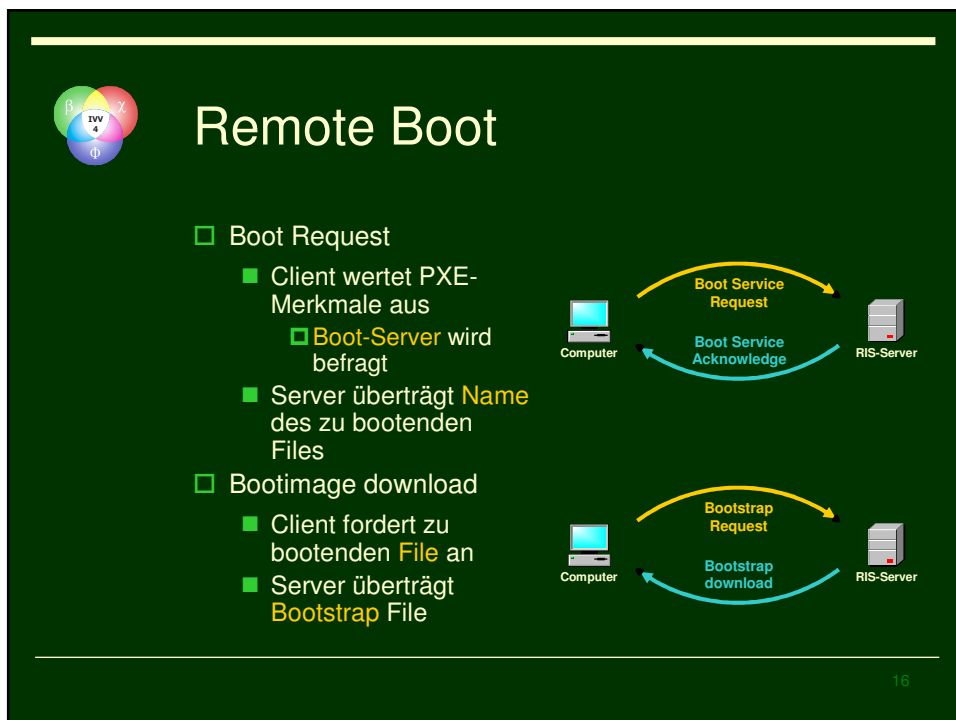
β χ IVV 4 Φ

Remote Boot

Boot Request

Client wertet PXE-Merkmale aus

Boot-Server wird befragt

Server überträgt Name des zu bootenden Files

Bootimage download

Client fordert zu bootenden File an

Server überträgt Bootstrap File

Boot Service Request

Boot Service Acknowledge

Computer

RIS-Server

Bootstrap Request

Bootstrap download

Computer

RIS-Server

16